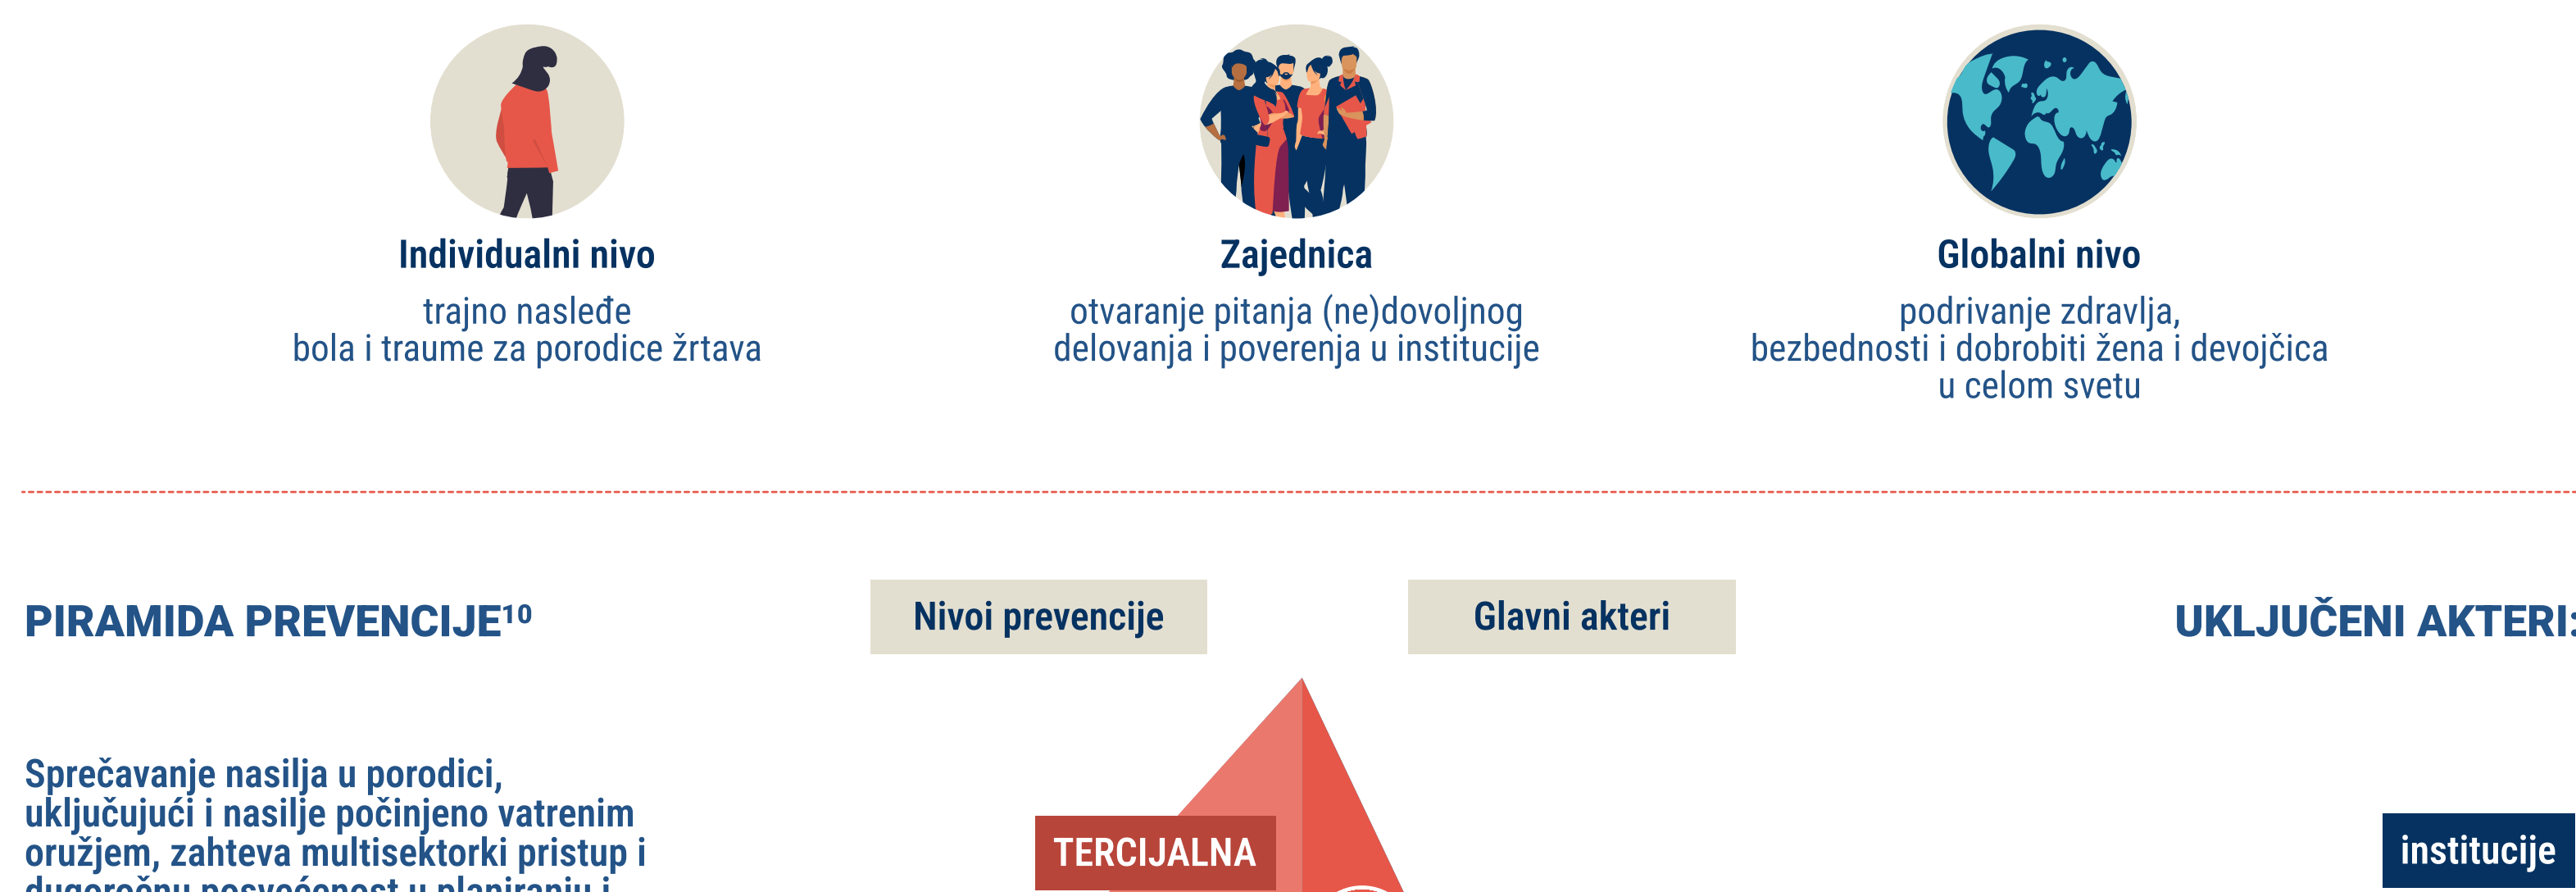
Individualni nivo
trajno nasleđe
bola i traume za porodice žrtava

Zajednica
otvaranje pitanja (ne)dovoljnog
delovanja i poverenja u institucije

Globalni nivo
podrivanje zdravlja,
bezbednosti i dobrobiti žena i devojčica
u celom svetu

PIRAMIDA PREVENCIJE$^{10}$

Nivoi prevencije

Glavni akteri

UKLJUČENI AKTERI:

Sprečavanje nasilja u porodici, uključujući i nasilje počinjeno vatrenim oružjem, zahteva multisektorki pristup i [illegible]

TERCIJALNA

institucije